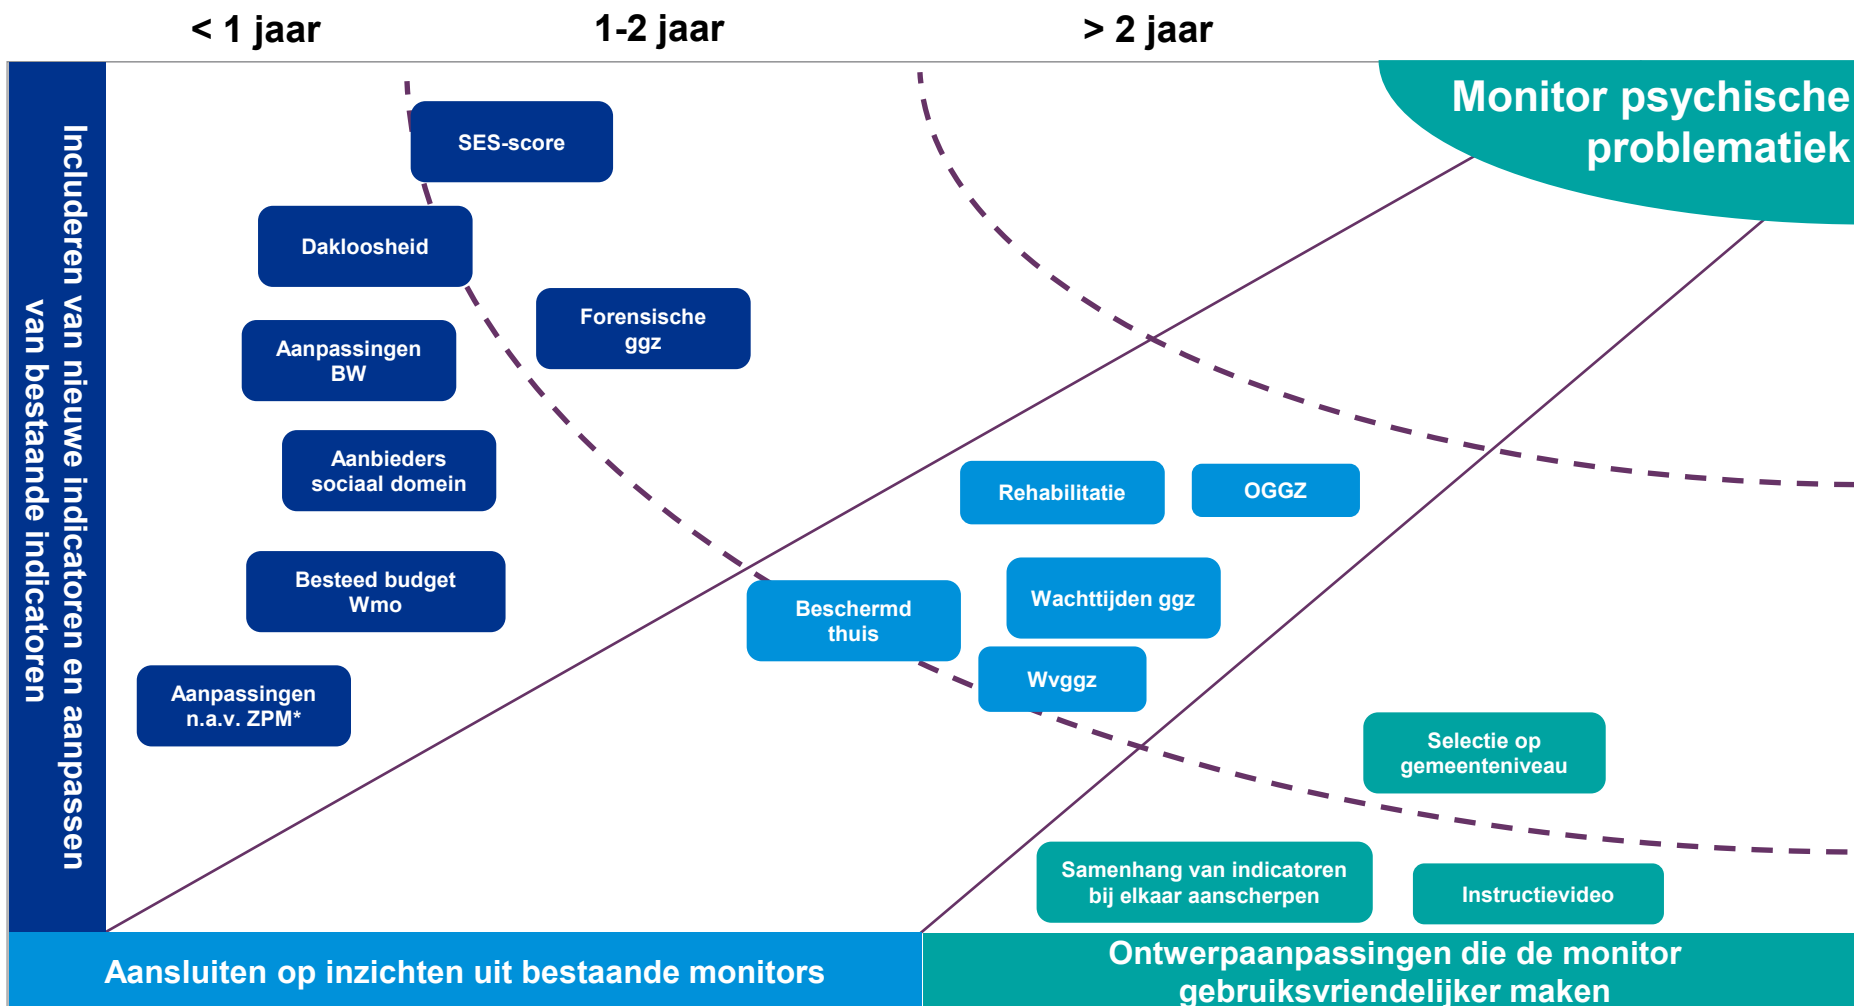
< 1 jaar

1-2 jaar

> 2 jaar

Monitor psychische problematiek

Includeren van nieuwe indicatoren en aanpassen van bestaande indicatoren

SES-score

Dakloosheid

Forensische ggz

Aanpassingen BW

Aanbieders sociaal domein

Besteed budget Wmo

Aanpassingen n.a.v. ZPM*

Rehabilitatie

OGGZ

Beschermd thuis

Wachttijden ggz

Wvggz

Selectie op gemeenteniveau

Samenhang van indicatoren bij elkaar aanscherpen

Instructievideo

Aansluiten op inzichten uit bestaande monitors

Ontwerpaanpassingen die de monitor gebruiksvriendelijker maken